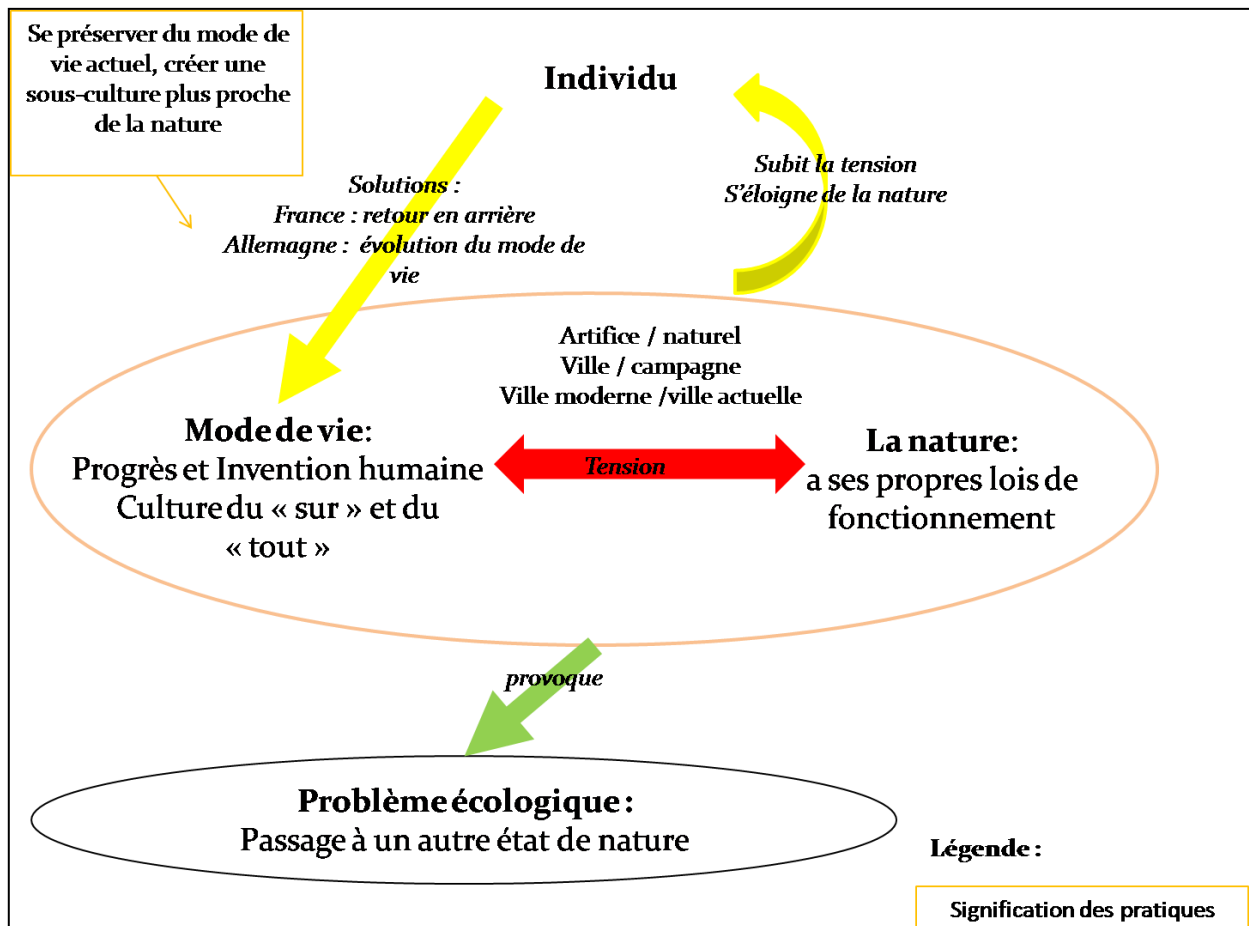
Se préserver du mode de vie actuel, créer une sous-culture plus proche de la nature

Individu

Subit la tension
S'éloigne de la nature

Solutions :
France : retour en arrière
Allemagne : évolution du mode de vie

Artifice / naturel
Ville / campagne
Ville moderne /ville actuelle

Mode de vie:
Progrès et Invention humaine
Culture du « sur » et du « tout »

Tension

La nature:
a ses propres lois de fonctionnement

provoque

Problème écologique :
Passage à un autre état de nature

Légende :

Signification des pratiques